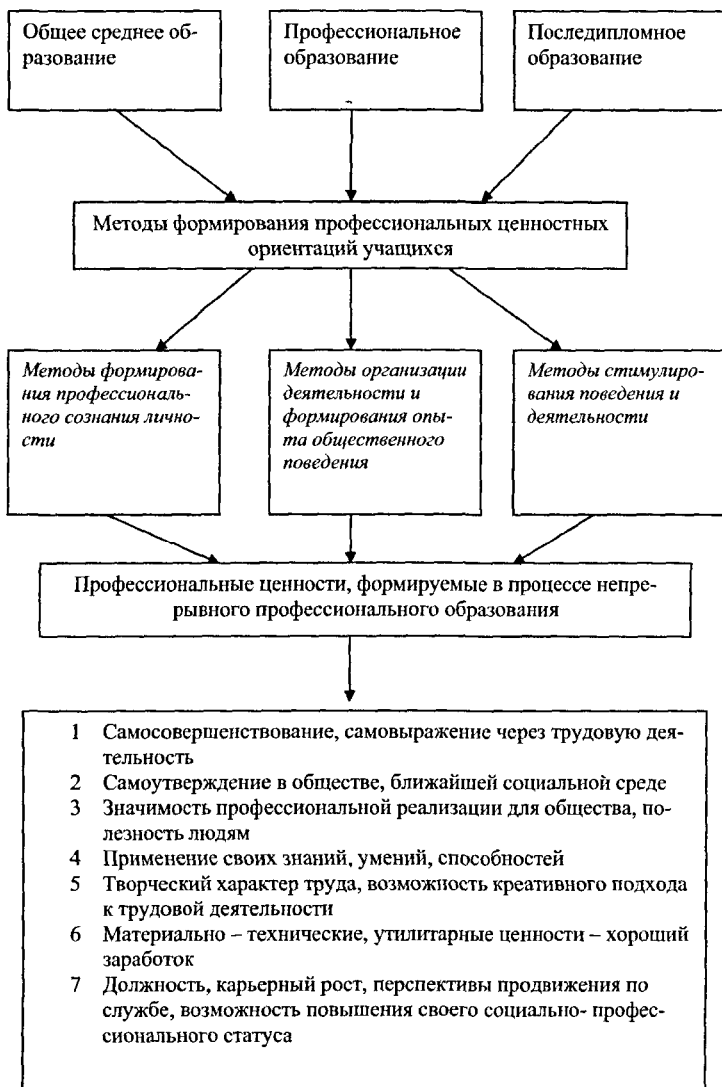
Общее среднее образование

Профессиональное образование

Последипломное образование

Методы формирования профессиональных ценностных ориентаций учащихся

Методы формирования профессионального сознания личности

Методы организации деятельности и формирования опыта общественного поведения

Методы стимулирования поведения и деятельности

Профессиональные ценности, формируемые в процессе непрерывного профессионального образования

1 Самосовершенствование, самовыражение через трудовую деятельность
2 Самоутверждение в обществе, ближайшей социальной среде
3 Значимость профессиональной реализации для общества, полезность людям
4 Применение своих знаний, умений, способностей
5 Творческий характер труда, возможность креативного подхода к трудовой деятельности
6 Материально – технические, утилитарные ценности – хороший заработок
7 Должность, карьерный рост, перспективы продвижения по службе, возможность повышения своего социально- профессионального статуса